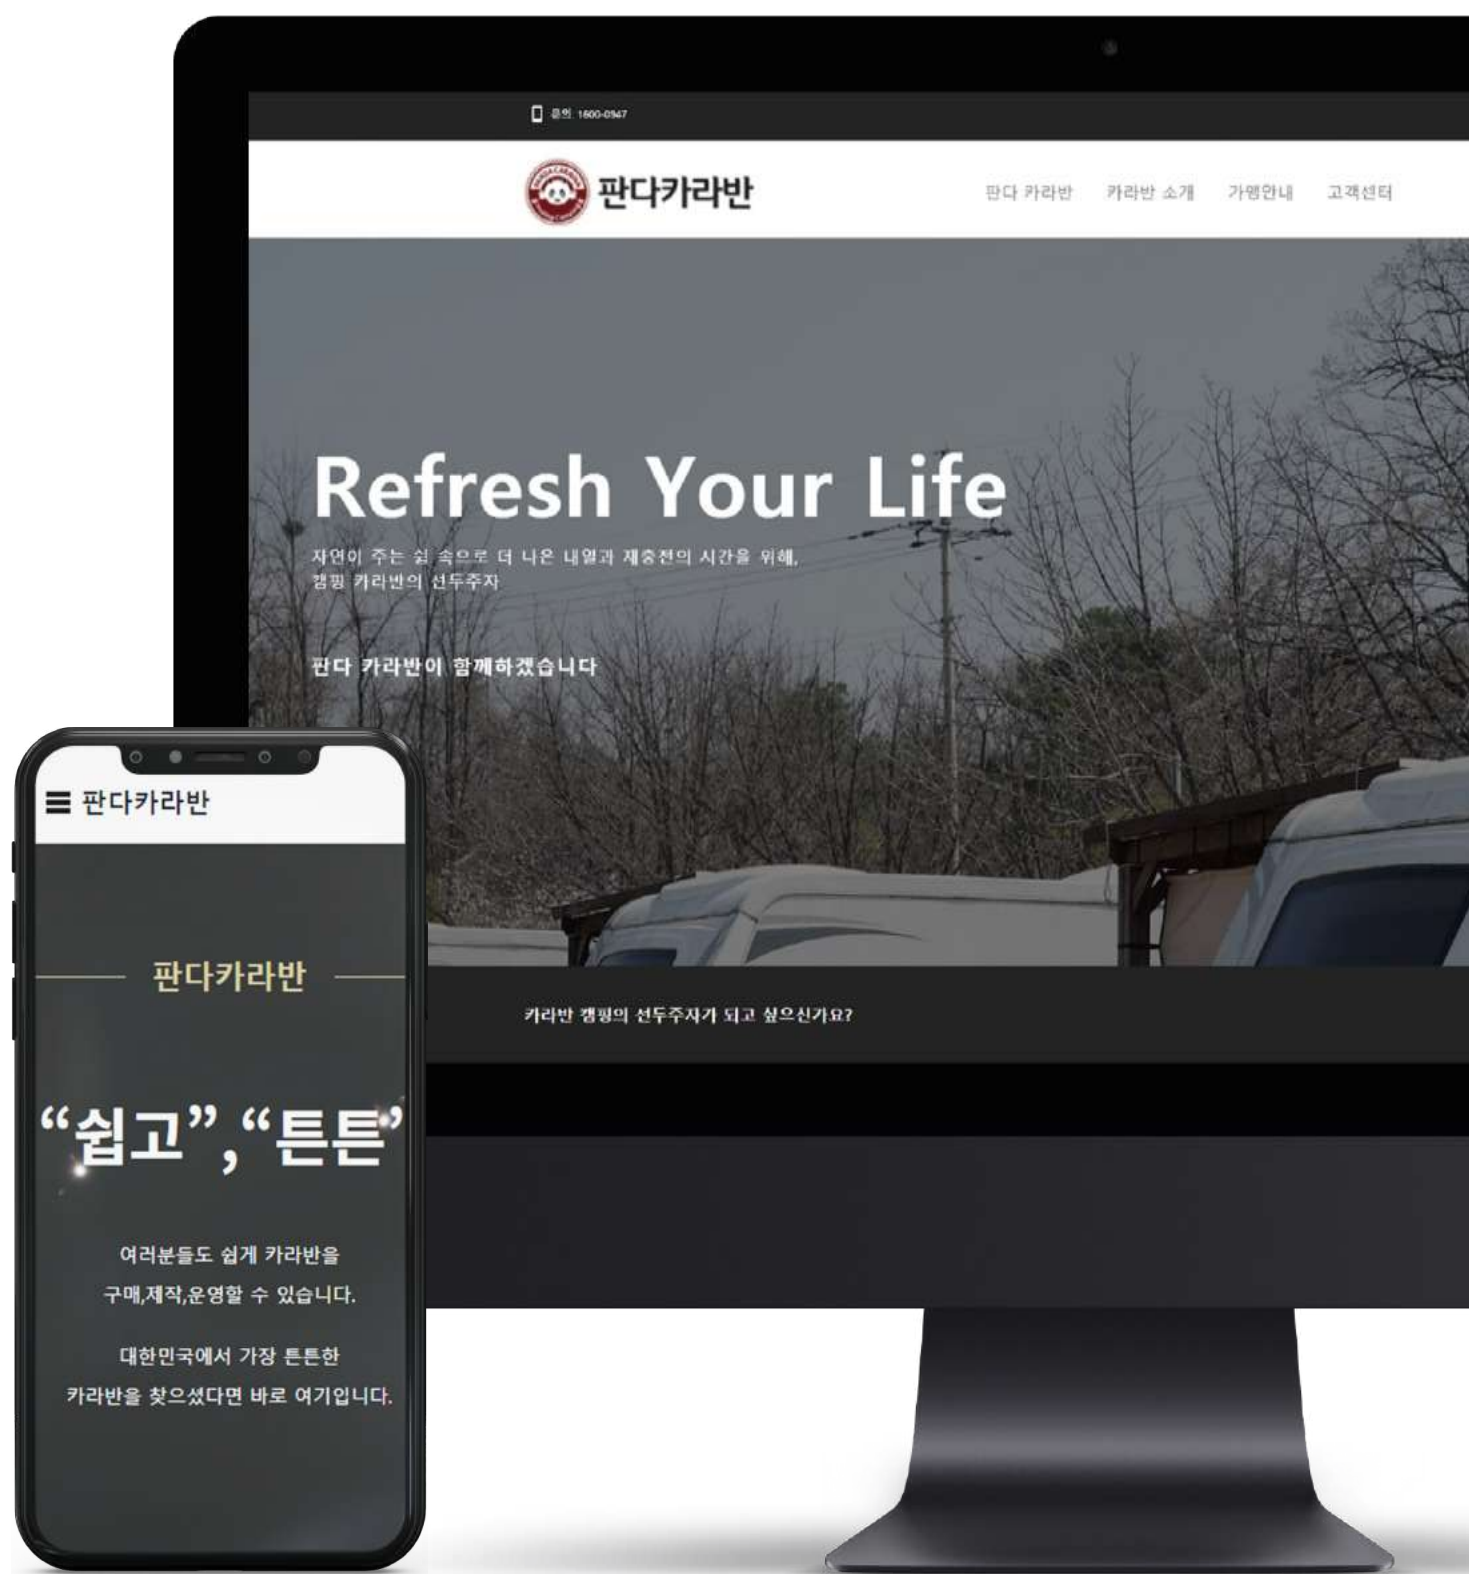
문의 1600-0947

판다카라반

판다 카라반 카라반 소개 가맹안내 고객센터

Refresh Your Life

자연이 주는 쉼 속으로 더 나은 내일과 재충전의 시간을 위해,
캠핑 카라반의 선두주자

판다 카라반이 함께하겠습니다

카라반 캠핑의 선두주자가 되고 싶으신가요?

판다카라반

판다카라반

“쉽고”,“튼튼”

여러분들도 쉽게 카라반을
구매,제작,운영할 수 있습니다.

대한민국에서 가장 튼튼한
카라반을 찾으셨다면 바로 여기입니다.